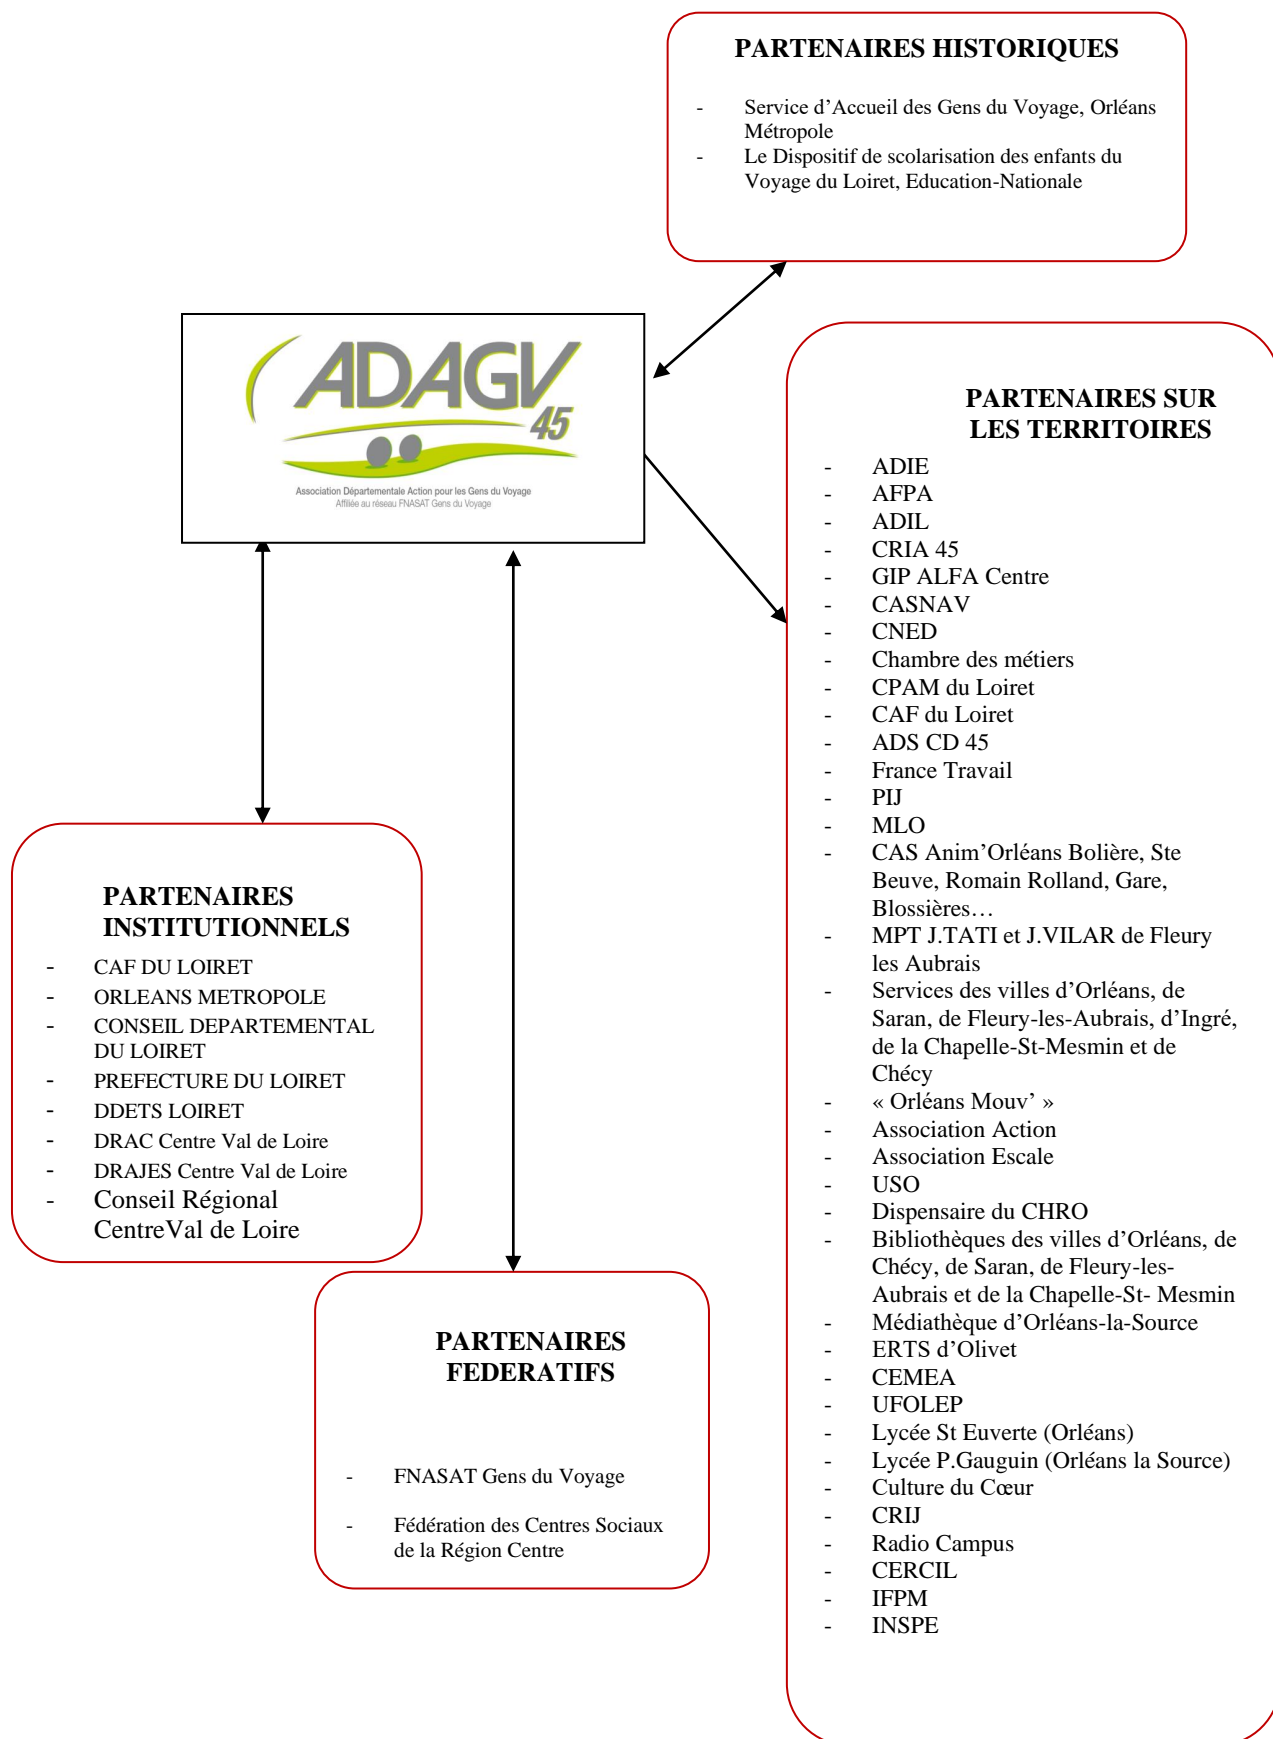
PARTENAIRES HISTORIQUES

- Service d'Accueil des Gens du Voyage, Orléans Métropole
- Le Dispositif de scolarisation des enfants du Voyage du Loiret, Education-Nationale

ADAGV 45
Association Départementale Action pour les Gens du Voyage
Affiliée au réseau FNASAT Gens du Voyage

PARTENAIRES SUR LES TERRITOIRES

- ADIE
- AFPA
- ADIL
- CRIA 45
- GIP ALFA Centre
- CASNAV
- CNED
- Chambre des métiers
- CPAM du Loiret
- CAF du Loiret
- ADS CD 45
- France Travail
- PIJ
- MLO
- CAS Anim'Orléans Bolière, Ste Beuve, Romain Rolland, Gare, Blossières…
- MPT J.TATI et J.VILAR de Fleury les Aubrais
- Services des villes d'Orléans, de Saran, de Fleury-les-Aubrais, d'Ingré, de la Chapelle-St-Mesmin et de Chécy
- « Orléans Mouv' »
- Association Action
- Association Escale
- USO
- Dispensaire du CHRO
- Bibliothèques des villes d'Orléans, de Chécy, de Saran, de Fleury-les-Aubrais et de la Chapelle-St- Mesmin
- Médiathèque d'Orléans-la-Source
- ERTS d'Olivet
- CEMEA
- UFOLEP
- Lycée St Euverte (Orléans)
- Lycée P.Gauguin (Orléans la Source)
- Culture du Cœur
- CRIJ
- Radio Campus
- CERCIL
- IFPM
- INSPE

PARTENAIRES INSTITUTIONNELS

- CAF DU LOIRET
- ORLEANS METROPOLE
- CONSEIL DEPARTEMENTAL DU LOIRET
- PREFECTURE DU LOIRET
- DDETS LOIRET
- DRAC Centre Val de Loire
- DRAJES Centre Val de Loire
- Conseil Régional CentreVal de Loire

PARTENAIRES FEDERATIFS

- FNASAT Gens du Voyage
- Fédération des Centres Sociaux de la Région Centre